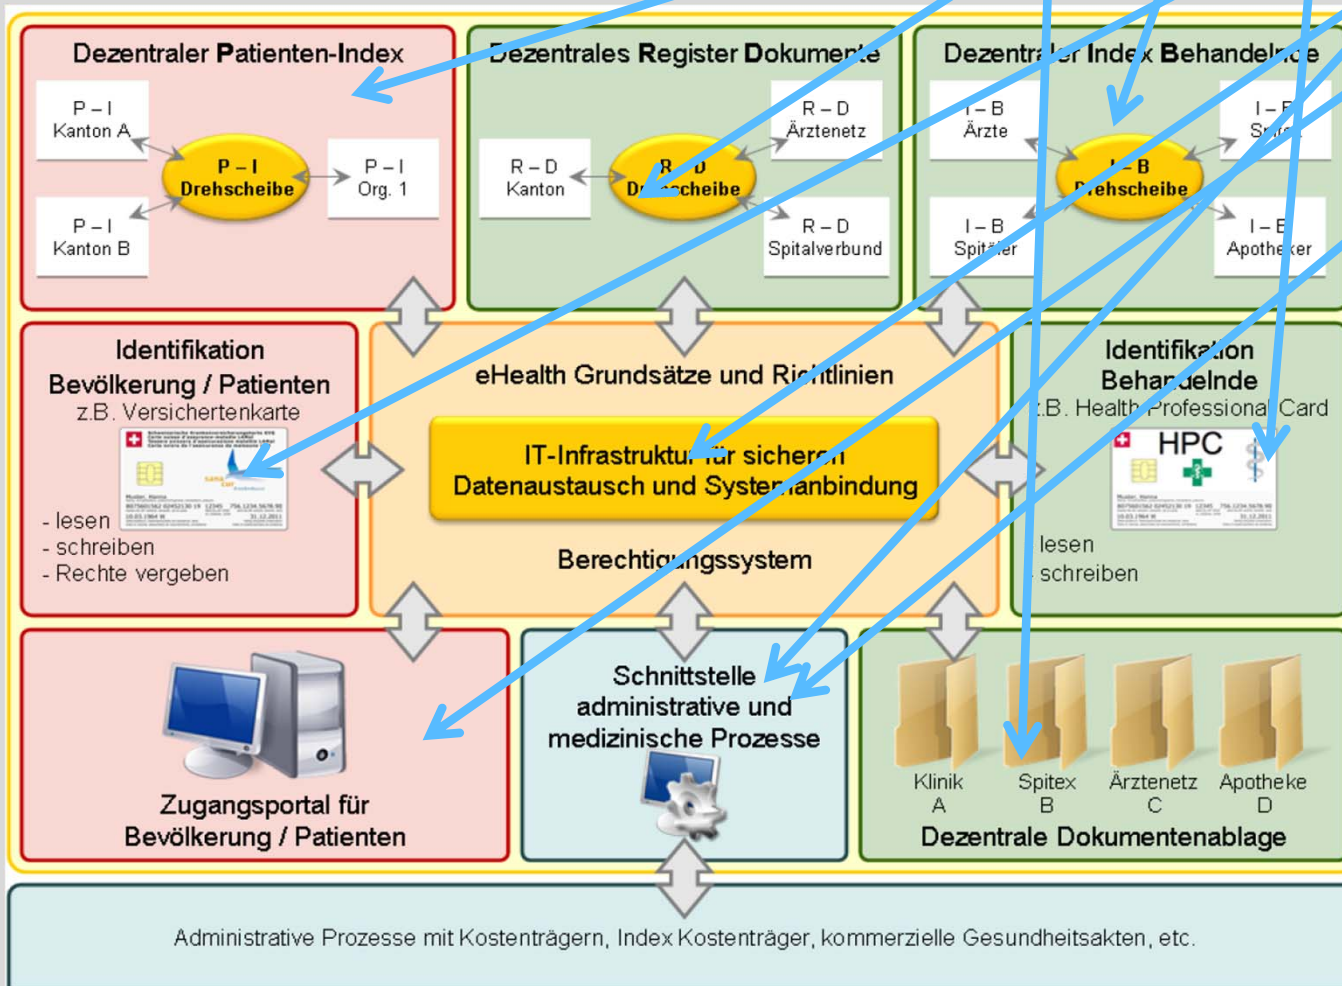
Dezentraler Patienten-Index

P – I
Kanton A

P – I
Drehscheibe

P – I
Org. 1

P – I
Kanton B

Dezentrales Register Dokumente

R – D
Kanton

R – D
Drehscheibe

R – D
Ärztenetz

R – D
Spitalverbund

Dezentraler Index Behandelnde

I – B
Ärzte

I – B
Drehscheibe

I – B
Spitex

I – B
Spitäler

I – B
Apotheker

Identifikation
Bevölkerung / Patienten
z.B. Versichertenkarte

- lesen
- schreiben
- Rechte vergeben

eHealth Grundsätze und Richtlinien

IT-Infrastruktur für sicheren Datenaustausch und Systemanbindung

Berechtigungssystem

Identifikation
Behandelnde
z.B. Health Professional Card

HPC

- lesen
- schreiben

Zugangsportal für
Bevölkerung / Patienten

Schnittstelle
administrative und
medizinische Prozesse

Klinik
A

Spitex
B

Ärztenetz
C

Apotheke
D

Dezentrale Dokumentenablage

Administrative Prozesse mit Kostenträgern, Index Kostenträger, kommerzielle Gesundheitsakten, etc.